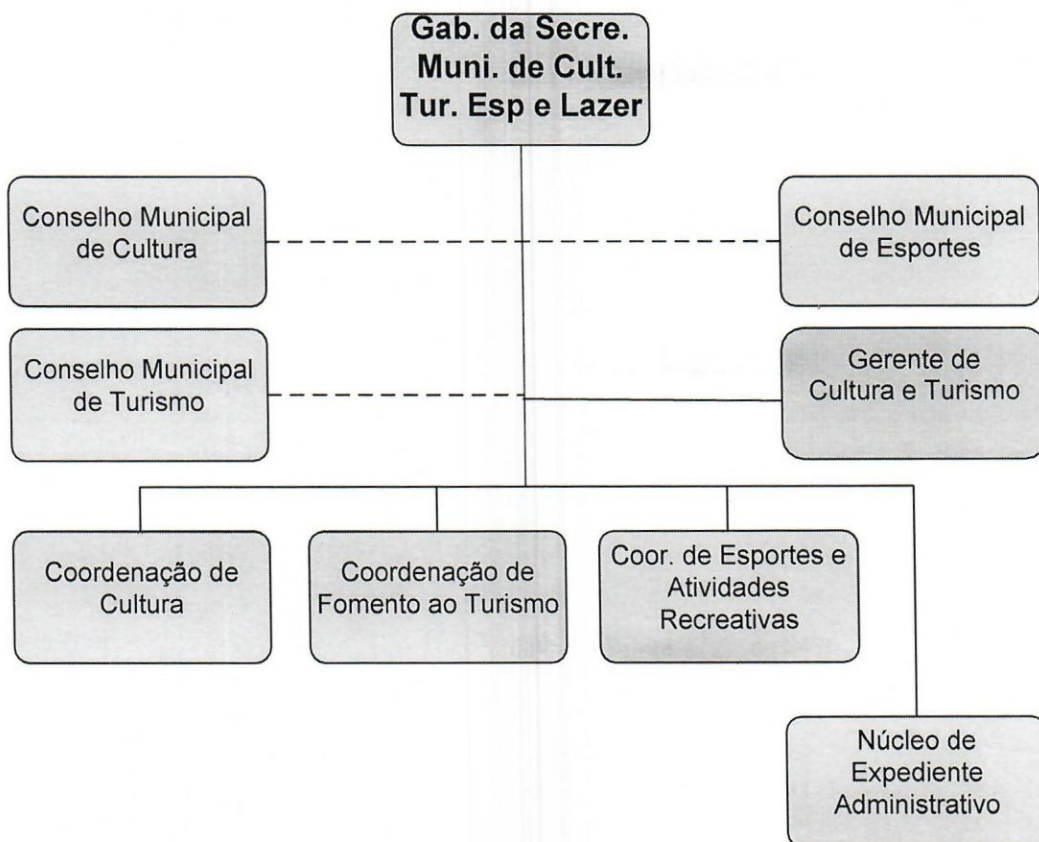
Gab. da Secre. Muni. de Cult. Tur. Esp e Lazer

Conselho Municipal de Cultura

Conselho Municipal de Esportes

Conselho Municipal de Turismo

Gerente de Cultura e Turismo

Coordenação de Cultura

Coordenação de Fomento ao Turismo

Coor. de Esportes e Atividades Recreativas

Núcleo de Expediente Administrativo